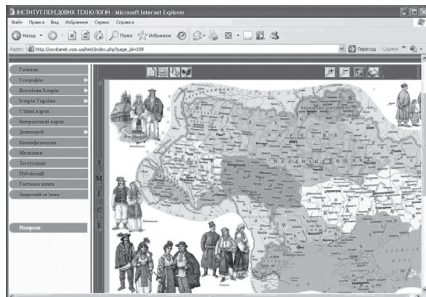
ІНСТИТУТ ПЕРЕДОВИХ ТЕХНОЛОГІЙ - Microsoft Internet Explorer

Файл Правка Вид Избранное Сервис Справка

Назад Поиск Избранное

Адрес: http://ovibanet.com.ua/test/index.php?page_id=109

Переход Ссылки

Головна
Географія
Всесвітня історія
Історія України
Стінні карти
Інтерактивні карти
Довідники
Калейдоскоп
Методика
Тестування
Публікації
Гостьова книга
Зворотній зв'язок

Навігація

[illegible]